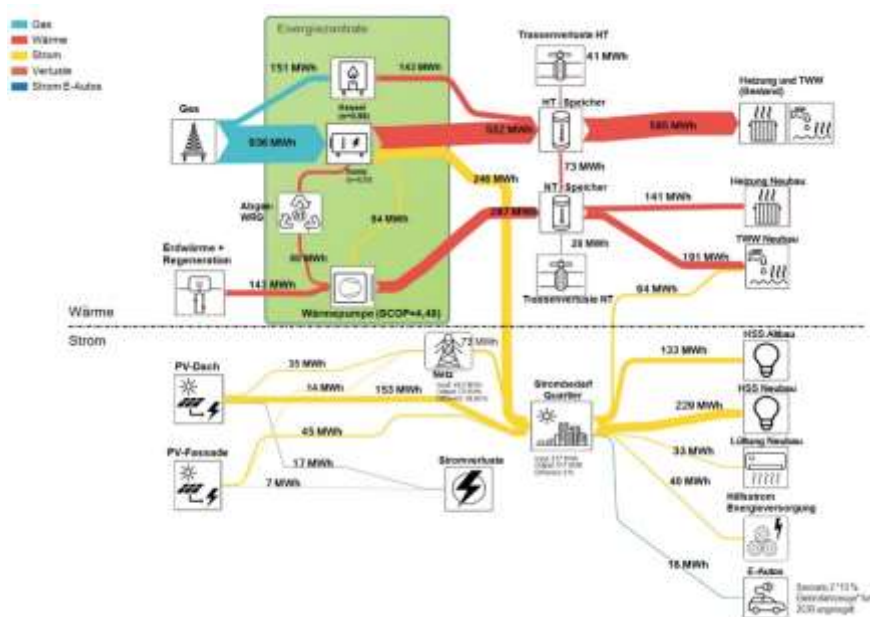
Gas
Wärme
Strom
Verluste
Strom E-Autos

Energiezentrale
151 MWh
143 MWh
Kessel
Gas
936 MWh
552 MWh
Abgas-WRG
94 MWh
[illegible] MWh
Erdwärme + Regeneration
143 MWh
Wärmepumpe (SCOP=4,45)
246 MWh
287 MWh

Trassenverluste HT
41 MWh
HT - Speicher
585 MWh
Heizung und TWW (Bestand)
73 MWh
NT - Speicher
141 MWh
Heizung Neubau
28 MWh
101 MWh
TWW Neubau
Trassenverluste NT
64 MWh

Wärme
Strom

PV-Dach
35 MWh
14 MWh
153 MWh
73 MWh
Netz
PV-Fassade
45 MWh
17 MWh
7 MWh
Stromverluste
Strombedarf Quartier
133 MWh
HSS Altbau
229 MWh
HSS Neubau
33 MWh
Lüftung Neubau
40 MWh
Hilfsstrom Energieversorgung
16 MWh
E-Autos
Szenario 2 "13 % Elektrofahrzeuge" für 2030 angelegt